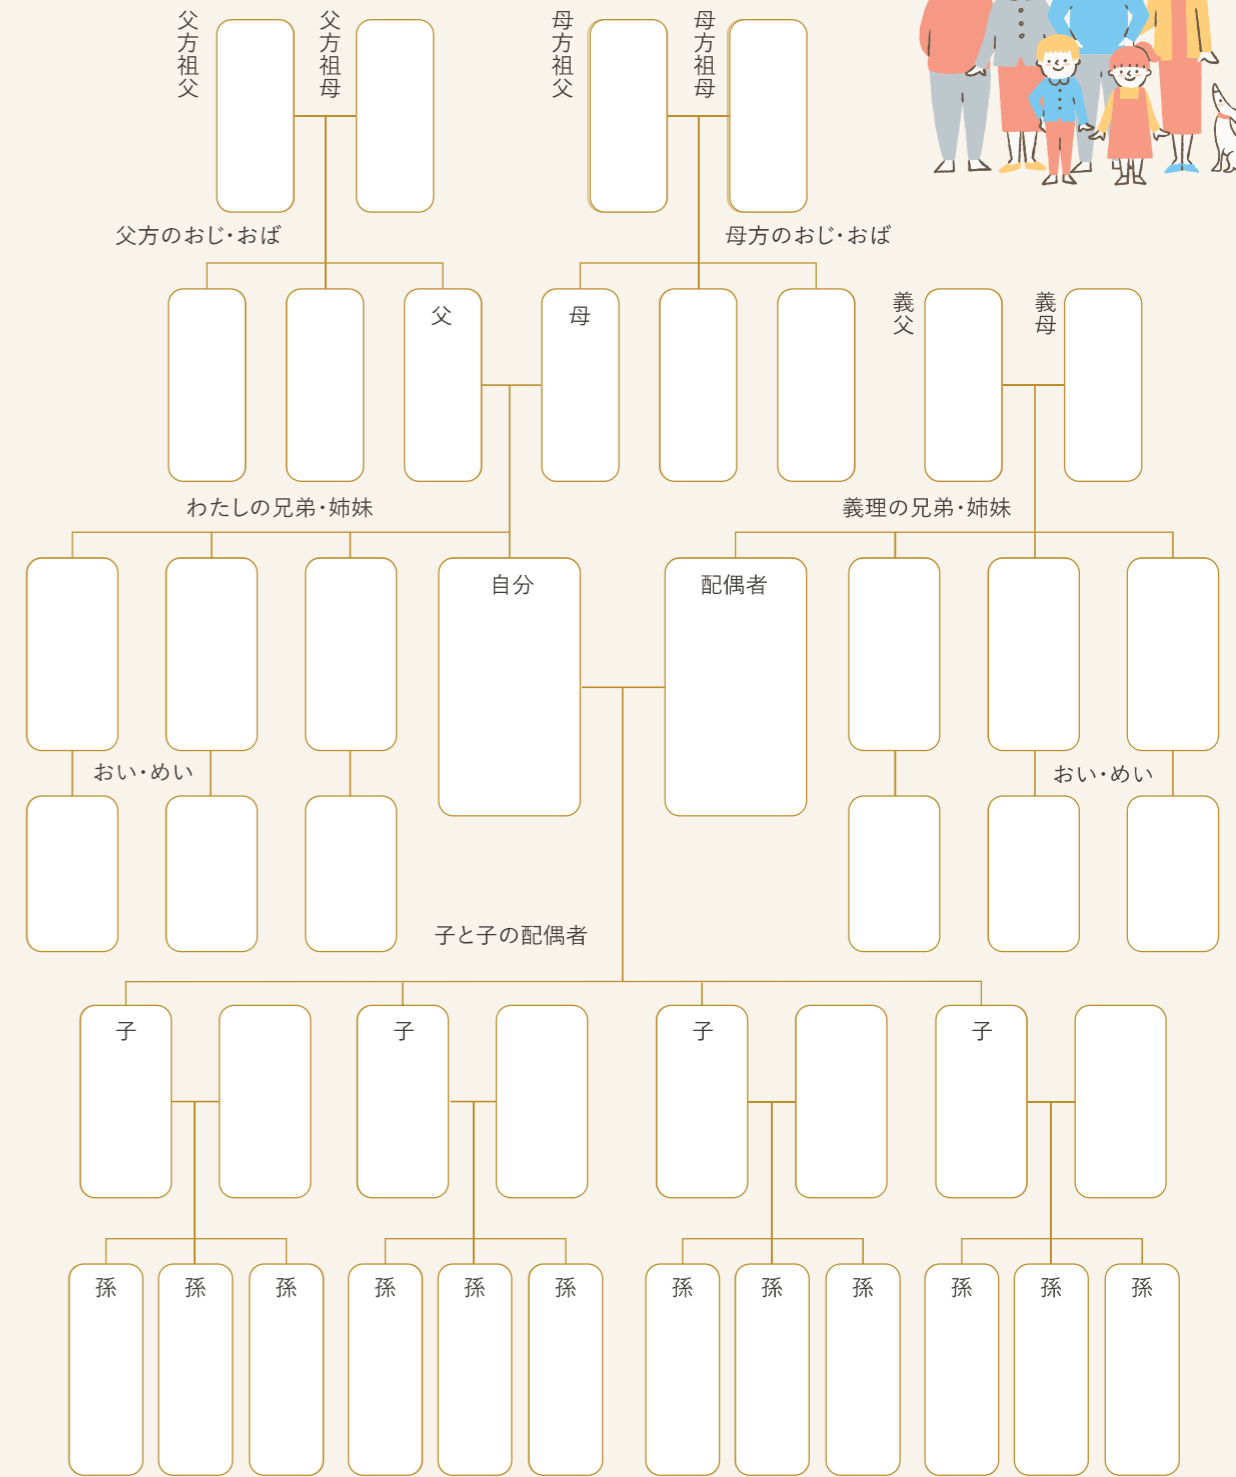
父方祖父
父方祖母
母方祖父
母方祖母

父方のおじ・おば
母方のおじ・おば

父
母
義父
義母

わたしの兄弟・姉妹
義理の兄弟・姉妹

自分
配偶者

おい・めい
おい・めい

子と子の配偶者

子
子
子
子

孫
孫
孫
孫
孫
孫
孫
孫
孫
孫
孫
孫